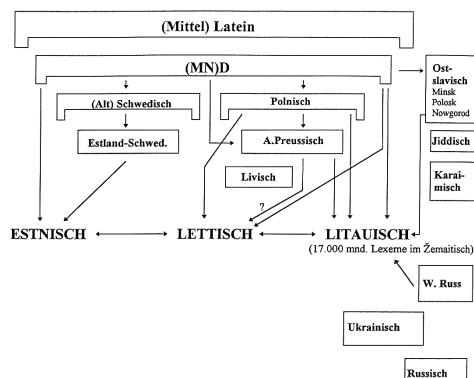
(Mittel) Latein

(MN)D

(Alt) Schwedisch

Estland-Schwed.

Polnisch

A.Preussisch

Livisch

Ost-slavisch
Minsk
Polosk
Nowgorod

Jiddisch

Karai-misch

?

ESTNISCH

LETTISCH

LITAUISCH

(17.000 mnd. Lexeme im Žemaitisch)

W. Russ

Ukrainisch

Russisch